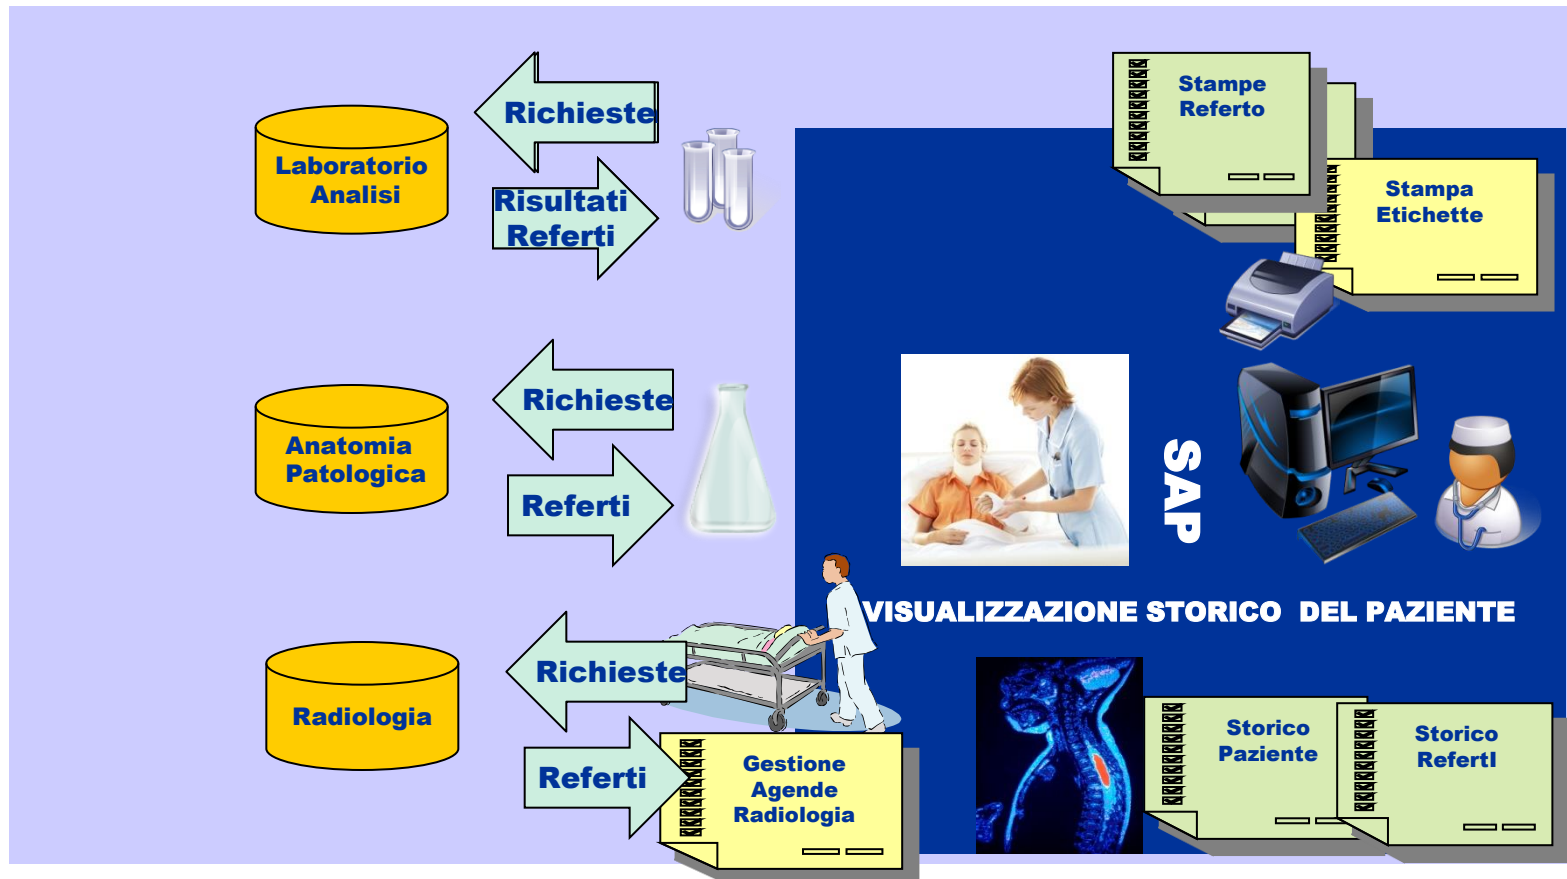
Laboratorio Analisi

Richieste

Risultati Referti

Stampe Referto

Stampa Etichette

Anatomia Patologica

Richieste

Referti

SAP

VISUALIZZAZIONE STORICO DEL PAZIENTE

Radiologia

Richieste

Referti

Gestione Agende Radiologia

Storico Paziente

Storico RefertI